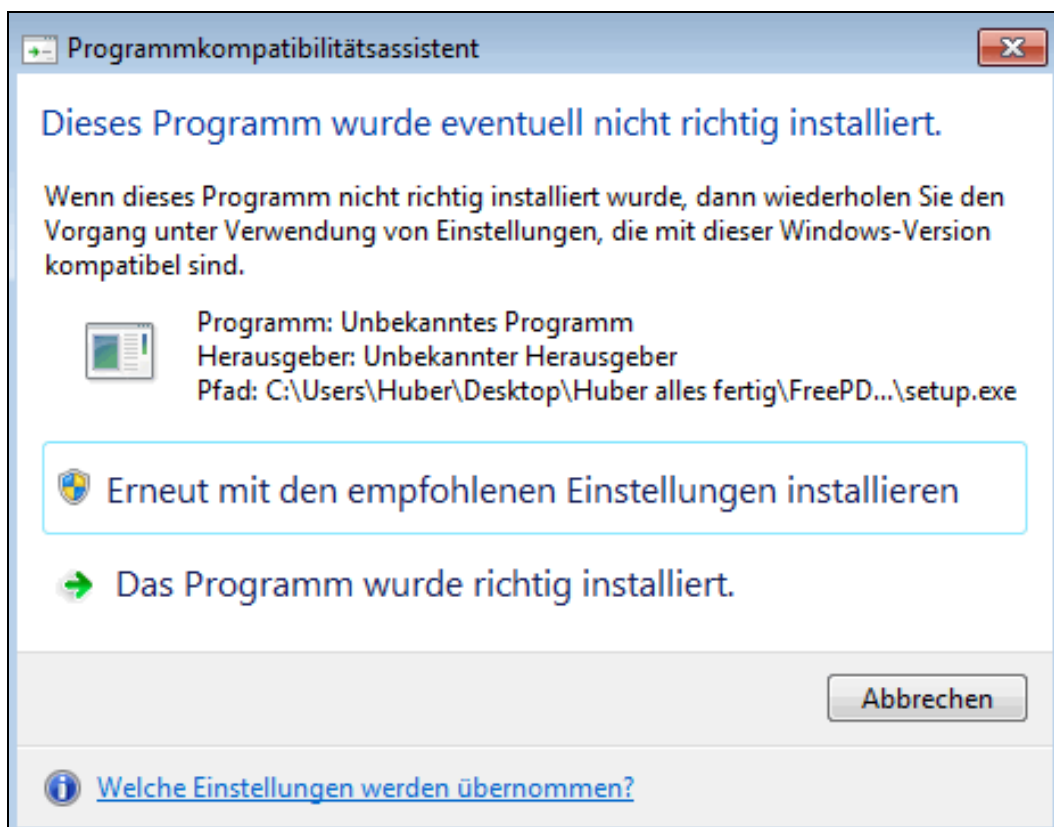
Programmkompatibilitätsassistent

Dieses Programm wurde eventuell nicht richtig installiert.

Wenn dieses Programm nicht richtig installiert wurde, dann wiederholen Sie den Vorgang unter Verwendung von Einstellungen, die mit dieser Windows-Version kompatibel sind.

Programm: Unbekanntes Programm
Herausgeber: Unbekannter Herausgeber
Pfad: C:\Users\Huber\Desktop\Huber alles fertig\FreePD...\setup.exe

Erneut mit den empfohlenen Einstellungen installieren

Das Programm wurde richtig installiert.

Abbrechen

Welche Einstellungen werden übernommen?